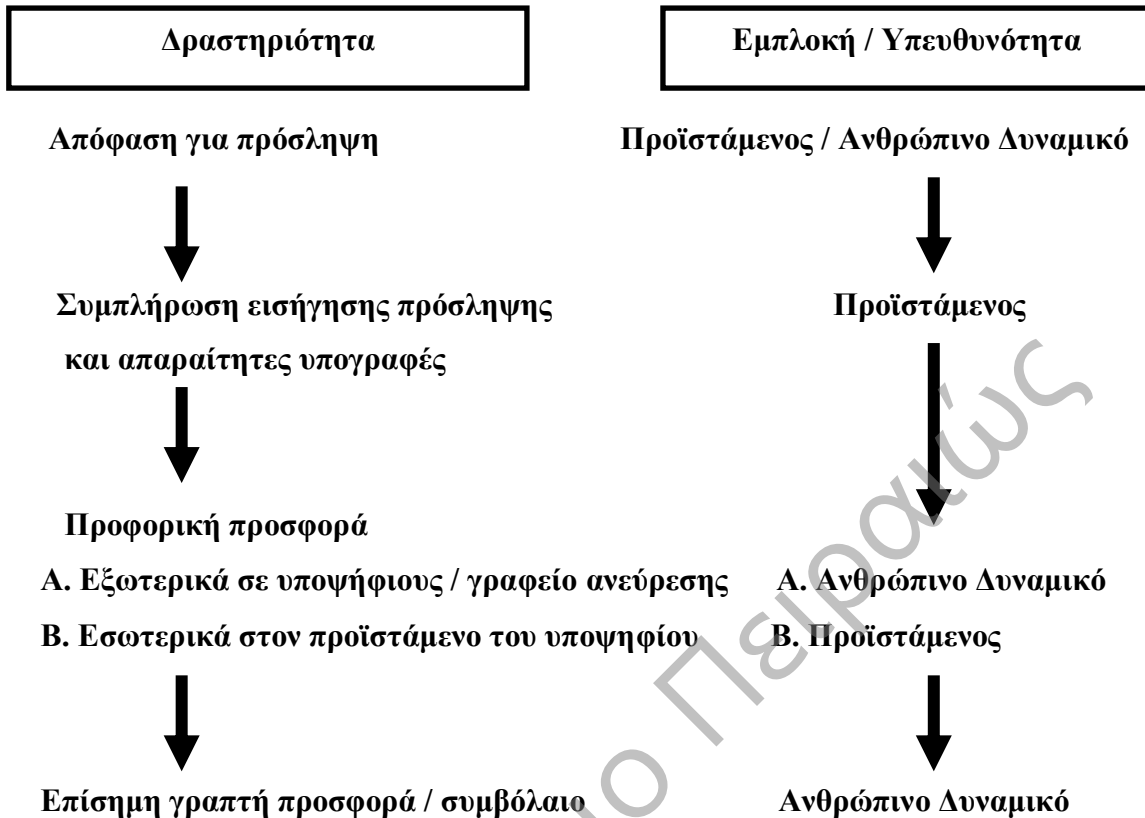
Δραστηριότητα

Εμπλοκή / Υπευθυνότητα

Απόφαση για πρόσληψη

Προϊστάμενος / Ανθρώπινο Δυναμικό

Συμπλήρωση εισήγησης πρόσληψης και απαραίτητες υπογραφές

Προϊστάμενος

Προφορική προσφορά

Α. Εξωτερικά σε υποψήφιους / γραφείο ανεύρεσης

Β. Εσωτερικά στον προϊστάμενο του υποψηφίου

Α. Ανθρώπινο Δυναμικό

Β. Προϊστάμενος

Επίσημη γραπτή προσφορά / συμβόλαιο

Ανθρώπινο Δυναμικό

Πειραιώς